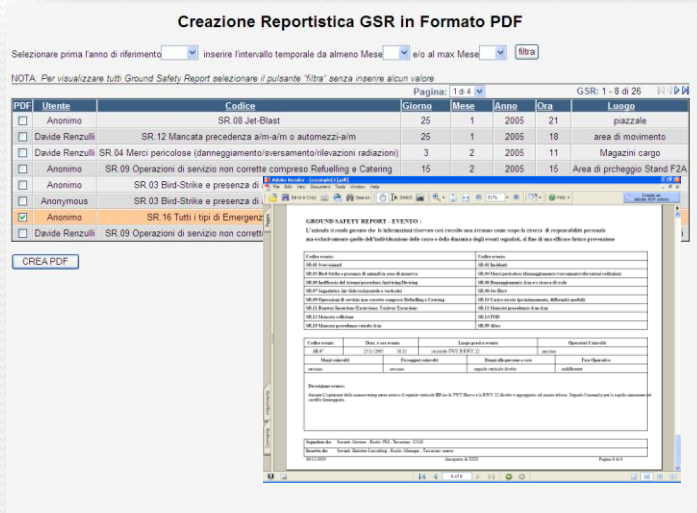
Creazione Reportistica GSR in Formato PDF

Selezionare prima l'anno di riferimento inserire l'intervallo temporale da almeno Mese e/o al max Mese filtra

NOTA: Per visualizzare tutti Ground Safety Report selezionare il pulsante "filtra" senza inserire alcun valore

Pagina: 1 di 4 GSR: 1 - 8 di 26

| PDF | Utente | Codice | Giorno | Mese | Anno | Ora | Luogo |
|---|---|---|---|---|---|---|---|
| ☐ | Anonimo | SR.08 Jet-Blast | 25 | 1 | 2005 | 21 | piazzale |
| ☐ | Davide Renzulli | SR.12 Mancata precedenza a/m-a/m o automezzi-a/m | 25 | 1 | 2005 | 18 | area di movimento |
| ☐ | Davide Renzulli | SR.04 Merci pericolose (danneggiamento/sversamento/rilevazioni radiazioni) | 3 | 2 | 2005 | 11 | Magazini cargo |
| ☐ | Anonimo | SR.09 Operazioni di servizio non corrette compreso Refuelling e Catering | 15 | 2 | 2005 | 15 | Area di prcheggio Stand F2A |
| ☐ | Anonimo | SR.03 Bird-Strike e presenza di | | | | | |
| ☐ | Anonymous | SR.03 Bird-Strike e presenza di | | | | | |
| ☑ | Anonimo | SR.16 Tutti i tipi di Emergenz | | | | | |
| ☐ | Davide Renzulli | SR.09 Operazioni di servizio non corrett | | | | | |

CREA PDF

GROUND SAFETY REPORT - EVENTO -
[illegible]